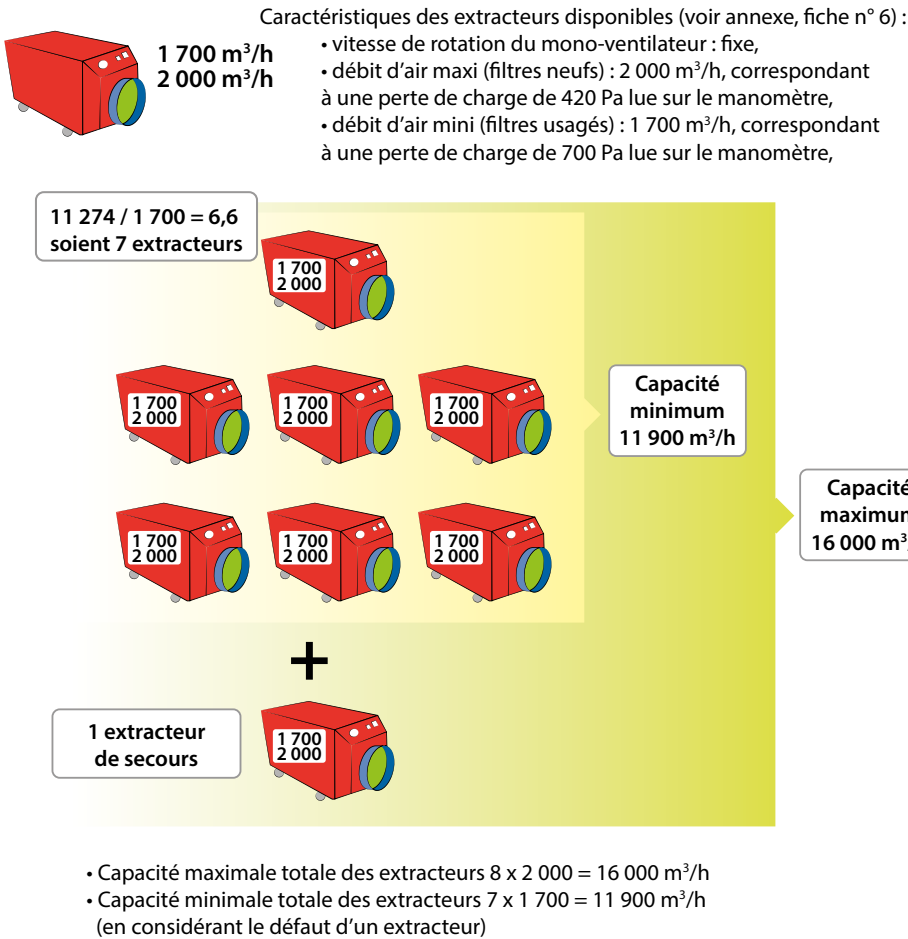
1 700 m$^3$/h
2 000 m$^3$/h

Caractéristiques des extracteurs disponibles (voir annexe, fiche n° 6) :
• vitesse de rotation du mono-ventilateur : fixe,
• débit d'air maxi (filtres neufs) : 2 000 m$^3$/h, correspondant à une perte de charge de 420 Pa lue sur le manomètre,
• débit d'air mini (filtres usagés) : 1 700 m$^3$/h, correspondant à une perte de charge de 700 Pa lue sur le manomètre,

11 274 / 1 700 = 6,6
soient 7 extracteurs

1 700
2 000

1 700
2 000

1 700
2 000

1 700
2 000

Capacité minimum 11 900 m$^3$/h

1 700
2 000

1 700
2 000

1 700
2 000

Capacité maximum 16 000 m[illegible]

+

1 extracteur de secours

1 700
2 000

• Capacité maximale totale des extracteurs 8 x 2 000 = 16 000 m$^3$/h
• Capacité minimale totale des extracteurs 7 x 1 700 = 11 900 m$^3$/h (en considérant le défaut d'un extracteur)